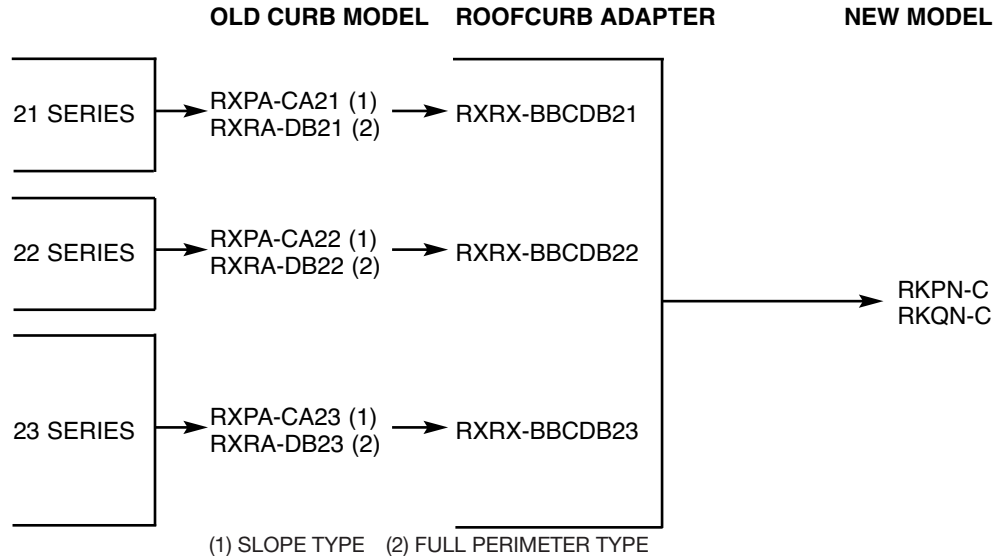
OLD CURB MODEL ROOFCURB ADAPTER NEW MODEL

21 SERIES
RXPA-CA21 (1)
RXRA-DB21 (2)
RXRX-BBCDB21

22 SERIES
RXPA-CA22 (1)
RXRA-DB22 (2)
RXRX-BBCDB22

23 SERIES
RXPA-CA23 (1)
RXRA-DB23 (2)
RXRX-BBCDB23

RKPN-C
RKQN-C

(1) SLOPE TYPE (2) FULL PERIMETER TYPE